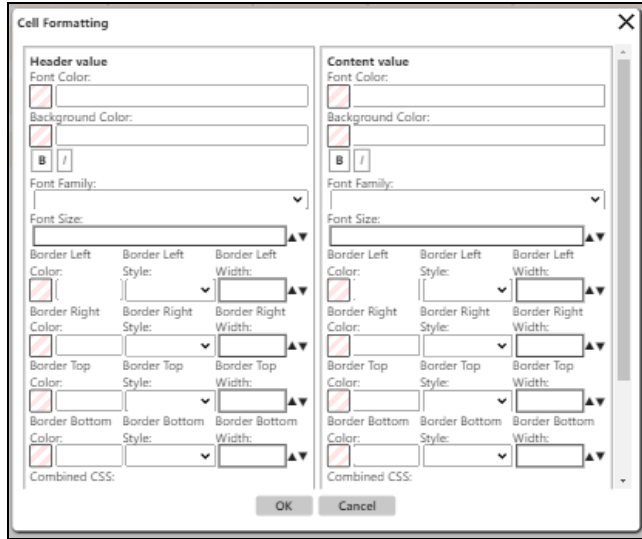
Cell Formatting

Header value
Font Color:
Background Color:
B I
Font Family:
Font Size:
Border Left Color: Border Left Style: Border Left Width:
Border Right Color: Border Right Style: Border Right Width:
Border Top Color: Border Top Style: Border Top Width:
Border Bottom Color: Border Bottom Style: Border Bottom Width:
Combined CSS:

Content value
Font Color:
Background Color:
B I
Font Family:
Font Size:
Border Left Color: Border Left Style: Border Left Width:
Border Right Color: Border Right Style: Border Right Width:
Border Top Color: Border Top Style: Border Top Width:
Border Bottom Color: Border Bottom Style: Border Bottom Width:
Combined CSS:

OK Cancel